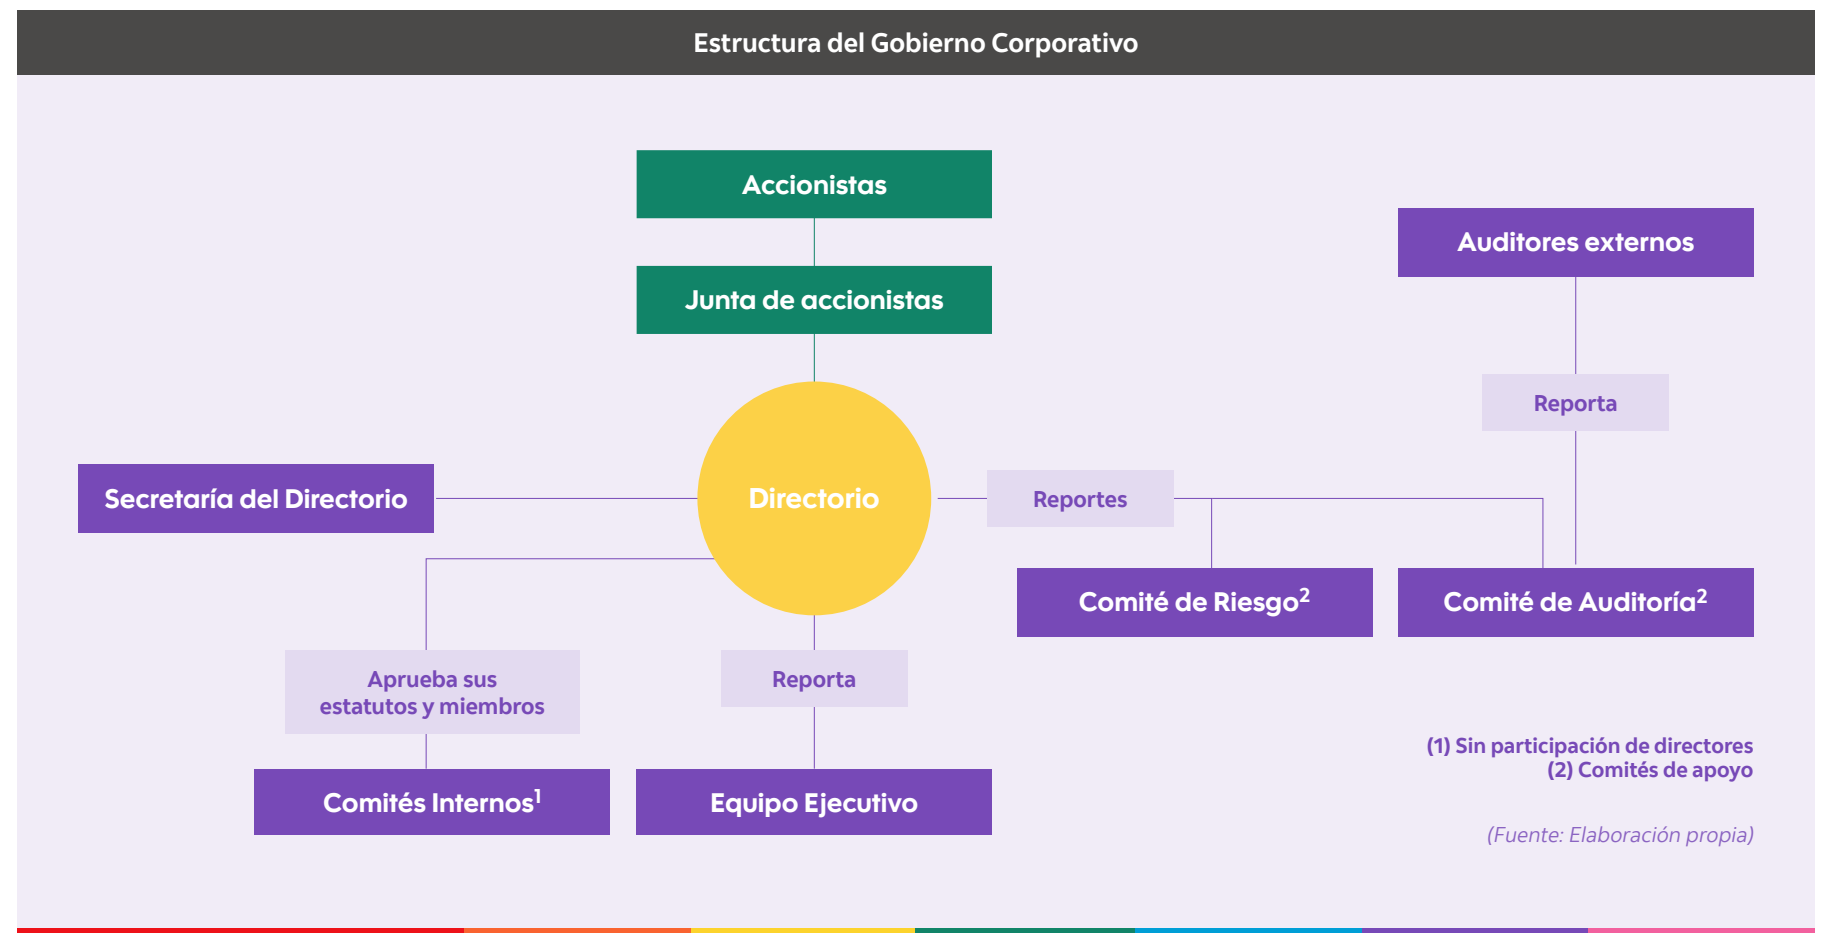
Estructura del Gobierno Corporativo

Accionistas

Junta de accionistas

Auditores externos

Reporta

Secretaría del Directorio

Directorio

Reportes

Comité de Riesgo$^2$

Comité de Auditoría$^2$

Aprueba sus estatutos y miembros

Reporta

Comités Internos$^1$

Equipo Ejecutivo

(1) Sin participación de directores
(2) Comités de apoyo

(Fuente: Elaboración propia)